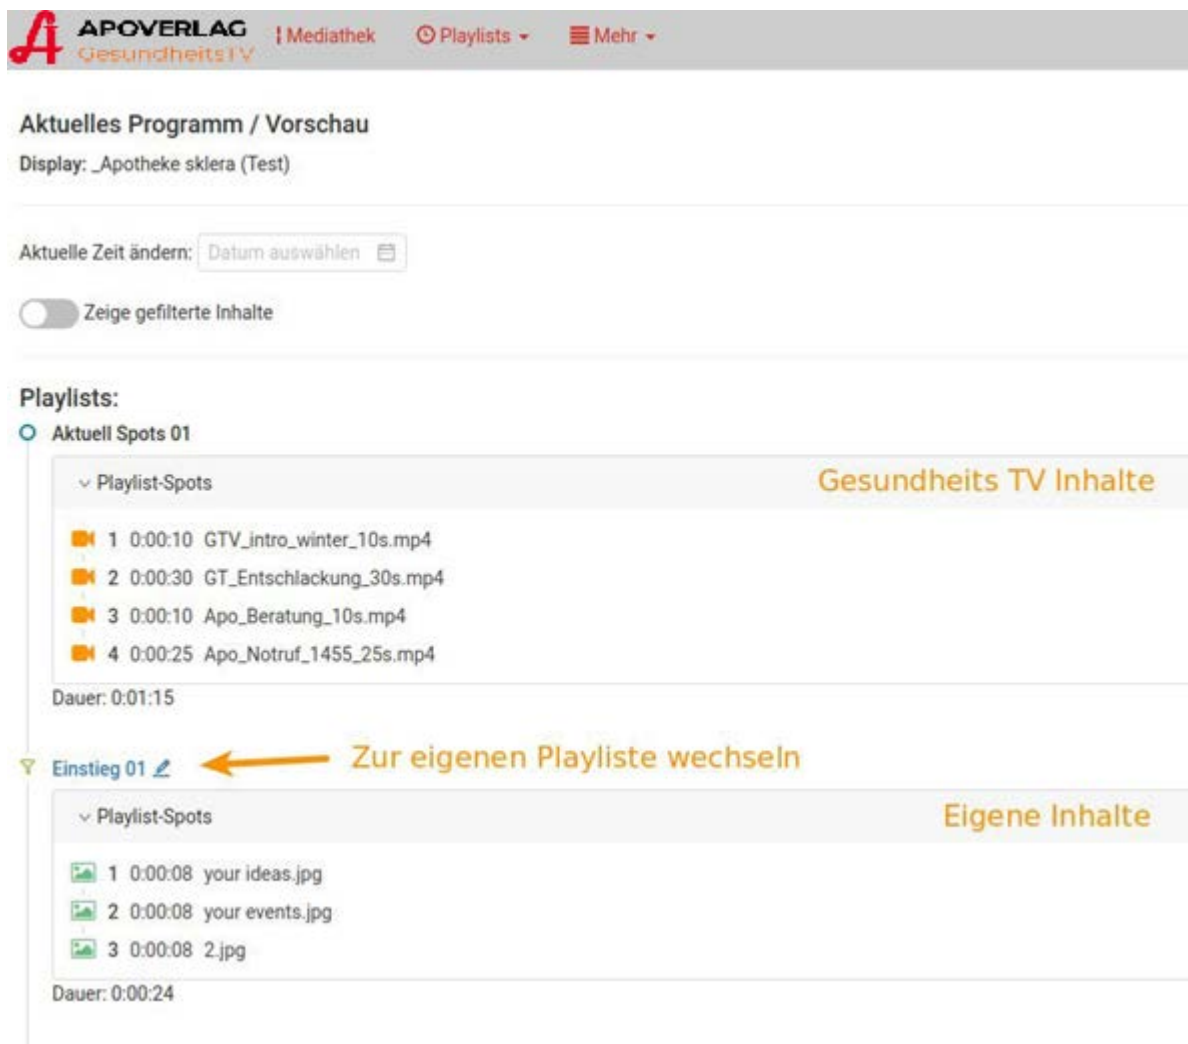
APOVERLAG
GesundheitsTV
Mediathek
Playlists
Mehr

Aktuelles Programm / Vorschau
Display: _Apotheke sklera (Test)

Aktuelle Zeit ändern: Datum auswählen

Zeige gefilterte Inhalte

Playlists:
Aktuell Spots 01
Playlist-Spots
Gesundheits TV Inhalte
1 0:00:10 GTV_intro_winter_10s.mp4
2 0:00:30 GT_Entschlackung_30s.mp4
3 0:00:10 Apo_Beratung_10s.mp4
4 0:00:25 Apo_Notruf_1455_25s.mp4
Dauer: 0:01:15

Einstieg 01
Zur eigenen Playliste wechseln
Playlist-Spots
Eigene Inhalte
1 0:00:08 your ideas.jpg
2 0:00:08 your events.jpg
3 0:00:08 2.jpg
Dauer: 0:00:24